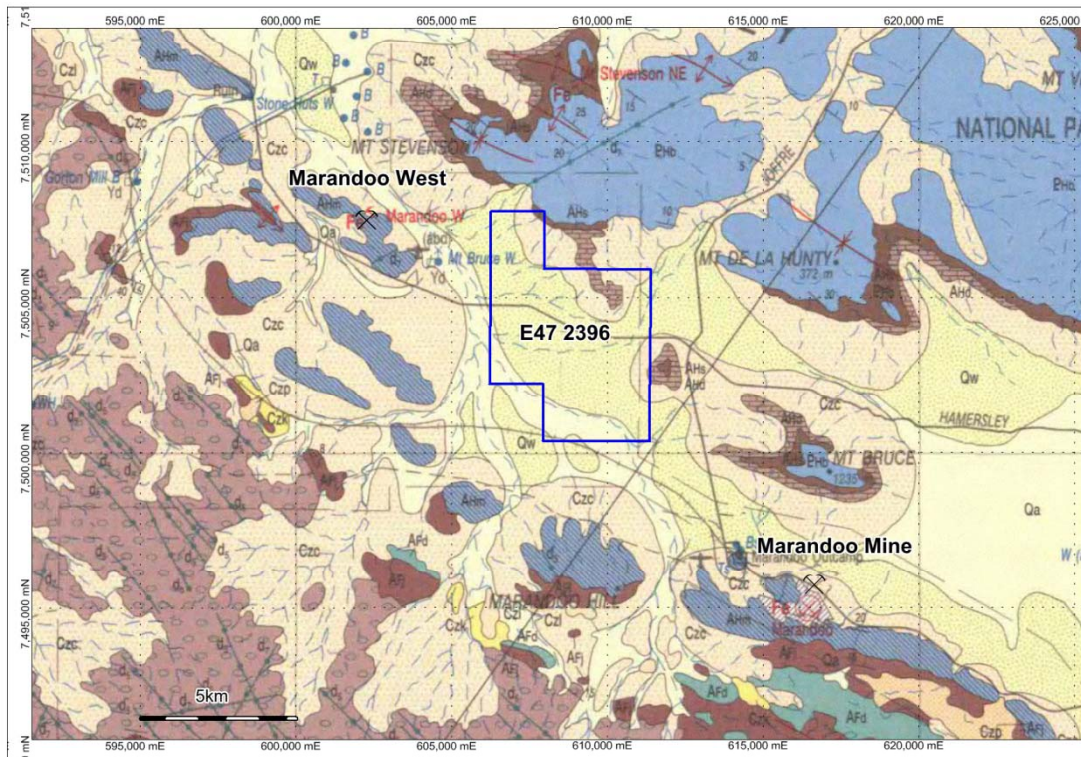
595,000 mE
600,000 mE
605,000 mE
610,000 mE
615,000 mE
620,000 mE
625,000

7,510,000 mN
7,505,000 mN
7,500,000 mN
7,495,000 mN

Stevenson NE
MT STEVENSON
NATIONAL PA
Stone Huts W
Gorton Mill B
Marandoo West
Marandoo W
Mt Bruce W
JOFFRE
MT DE LA HUNTY
372 m
E47 2396
HAMERSLEY
MT BRUCE
1235
Marandoo Mine
Marandoo Outcamp
Marandoo
MARANDOO HILL

Czl
AHm
Czc
Qw
AHd
AHs
PHb
Qa
Yd
AFj
Czp
Czk
AFd
Fe

5km